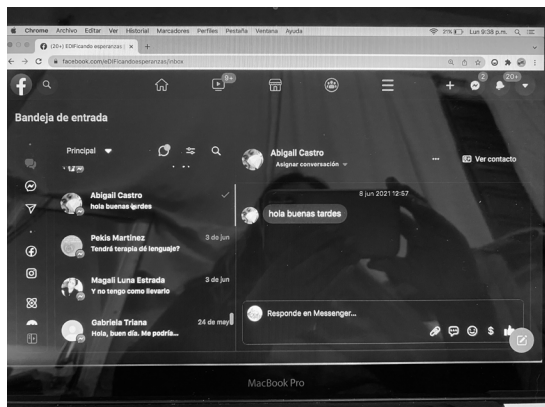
Chrome Archivo Editar Ver Historial Marcadores Perfiles Pestaña Ventana Ayuda
21% Lun 9:38 p.m.
(20+) EDIFicando esperanzas
facebook.com/eDIFicandoesperanzas/inbox
9+
2
20+
Bandeja de entrada
Principal
Abigail Castro
Asignar conversación
Ver contacto
Abigail Castro
hola buenas tardes
8 jun 2021 12:57
hola buenas tardes
Pekis Martinez
Tendré terapia de lenguaje?
3 de jun
Magali Luna Estrada
Y no tengo como llevarlo
3 de jun
Gabriela Triana
Hola, buen día. Me podría...
24 de may
Responde en Messenger...
$
MacBook Pro